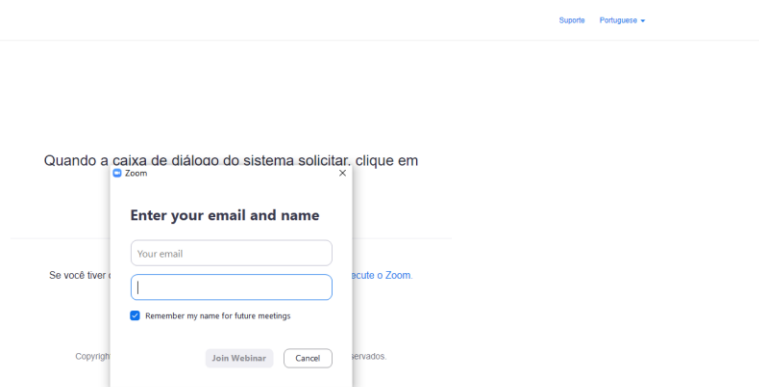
Suporte Portuguese

Quando a caixa de diálogo do sistema solicitar, clique em

Zoom ×

Enter your email and name

Your email

Remember my name for future meetings

Join Webinar Cancel

Se você tiver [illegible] ecute o Zoom.

Copyrigh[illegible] servados.